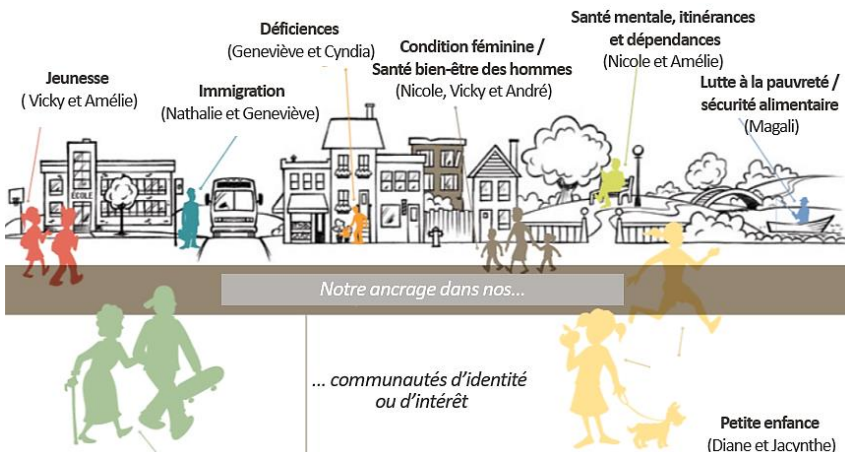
Jeunesse
( Vicky et Amélie)

Immigration
(Nathalie et Geneviève)

Déficiences
(Geneviève et Cyndia)

Condition féminine /
Santé bien-être des hommes
(Nicole, Vicky et André)

Santé mentale, itinérances
et dépendances
(Nicole et Amélie)

Lutte à la pauvreté /
sécurité alimentaire
(Magali)

ÉCOLE

Notre ancrage dans nos...

... communautés d'identité
ou d'intérêt

Petite enfance
(Diane et Jacynthe)